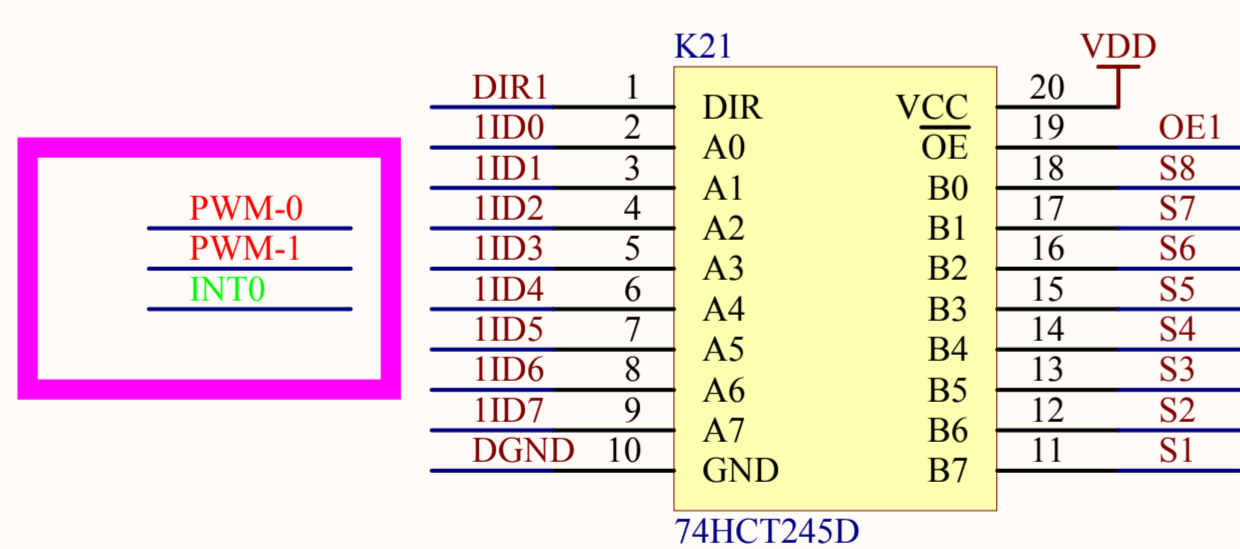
K21

VDD

| | | | | | |
|---|---|---|---|---|---|
| DIR1 | 1 | DIR | VCC | 20 | |
| 1ID0 | 2 | A0 | $\overline{OE}$ | 19 | OE1 |
| 1ID1 | 3 | A1 | B0 | 18 | S8 |
| 1ID2 | 4 | A2 | B1 | 17 | S7 |
| 1ID3 | 5 | A3 | B2 | 16 | S6 |
| 1ID4 | 6 | A4 | B3 | 15 | S5 |
| 1ID5 | 7 | A5 | B4 | 14 | S4 |
| 1ID6 | 8 | A6 | B5 | 13 | S3 |
| 1ID7 | 9 | A7 | B6 | 12 | S2 |
| DGND | 10 | GND | B7 | 11 | S1 |

74HCT245D

PWM-0
PWM-1
INT0